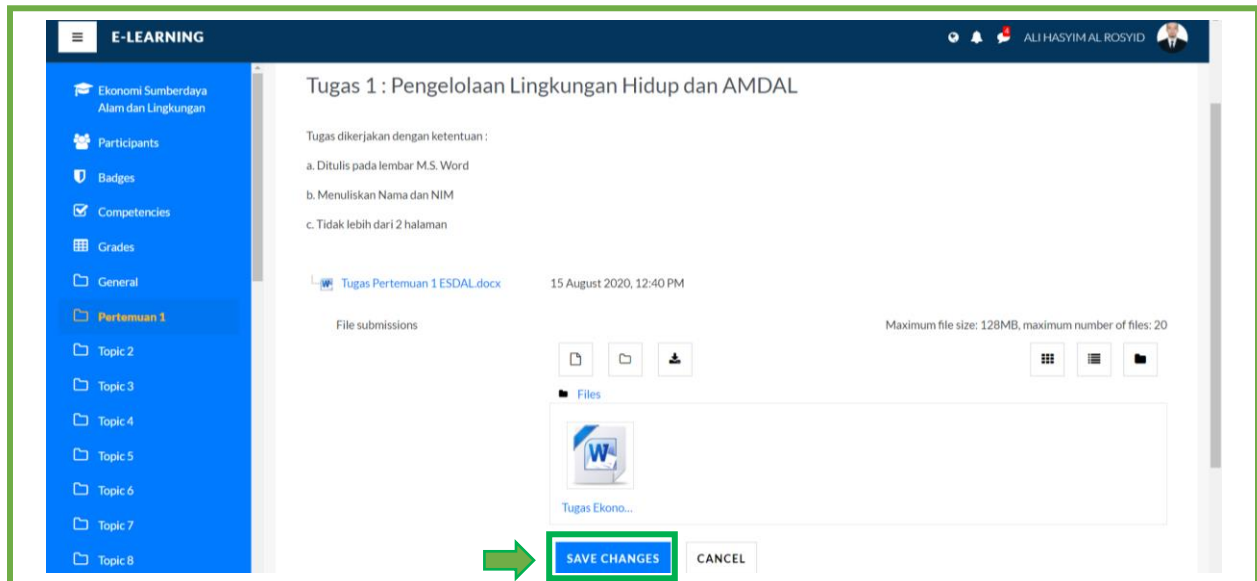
E-LEARNING

ALI HASYIM AL ROSYID

Ekonomi Sumberdaya Alam dan Lingkungan

Participants

Badges

Competencies

Grades

General

Pertemuan 1

Topic 2

Topic 3

Topic 4

Topic 5

Topic 6

Topic 7

Topic 8

Tugas 1 : Pengelolaan Lingkungan Hidup dan AMDAL

Tugas dikerjakan dengan ketentuan :

a. Ditulis pada lembar M.S. Word

b. Menuliskan Nama dan NIM

c. Tidak lebih dari 2 halaman

Tugas Pertemuan 1 ESDAL.docx 15 August 2020, 12:40 PM

File submissions

Maximum file size: 128MB, maximum number of files: 20

Files

Tugas Ekono...

SAVE CHANGES

CANCEL